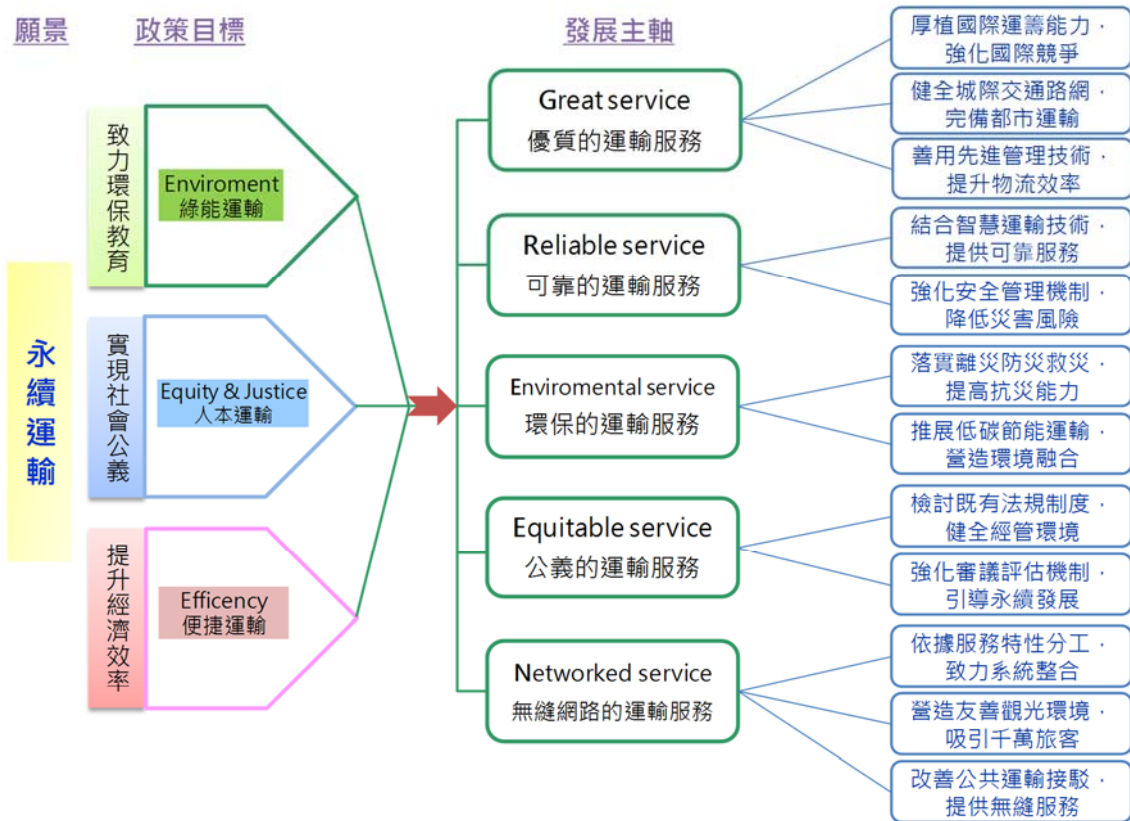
願景

政策目標

發展主軸

永續運輸

致力環保教育

Enviroment
綠能運輸

實現社會公義

Equity & Justice
人本運輸

提升經濟效率

Efficency
便捷運輸

Great service
優質的運輸服務

Reliable service
可靠的運輸服務

Enviromental service
環保的運輸服務

Equitable service
公義的運輸服務

Networked service
無縫網路的運輸服務

厚植國際運籌能力，強化國際競爭

健全城際交通路網，完備都市運輸

善用先進管理技術，提升物流效率

結合智慧運輸技術，提供可靠服務

強化安全管理機制，降低災害風險

落實離災防災救災，提高抗災能力

推展低碳節能運輸，營造環境融合

檢討既有法規制度，健全經管環境

強化審議評估機制，引導永續發展

依據服務特性分工，致力系統整合

營造友善觀光環境，吸引千萬旅客

改善公共運輸接駁，提供無縫服務